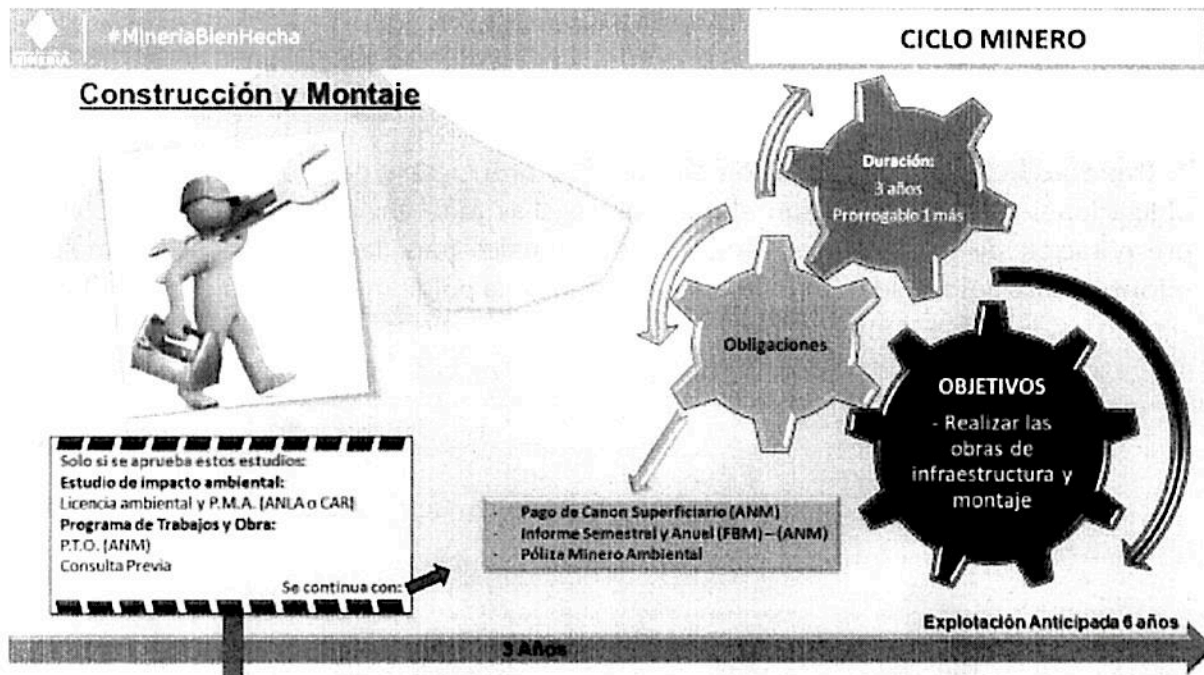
MINERÍA #MineriaBienHecha

CICLO MINERO

Construcción y Montaje

Duración:
3 años
Prorrogable 1 más

Obligaciones

OBJETIVOS
- Realizar las obras de infraestructura y montaje

Solo si se aprueba estos estudios:
Estudio de impacto ambiental:
Licencia ambiental y P.M.A. (ANLA o CAR)
Programa de Trabajos y Obra:
P.T.O. (ANM)
Consulta Previa
Se continua con:

- Pago de Canon Superficiario (ANM)
- Informe Semestral y Anual (FBM) – (ANM)
- Póliza Minero Ambiental

Explotación Anticipada 6 años

3 Años